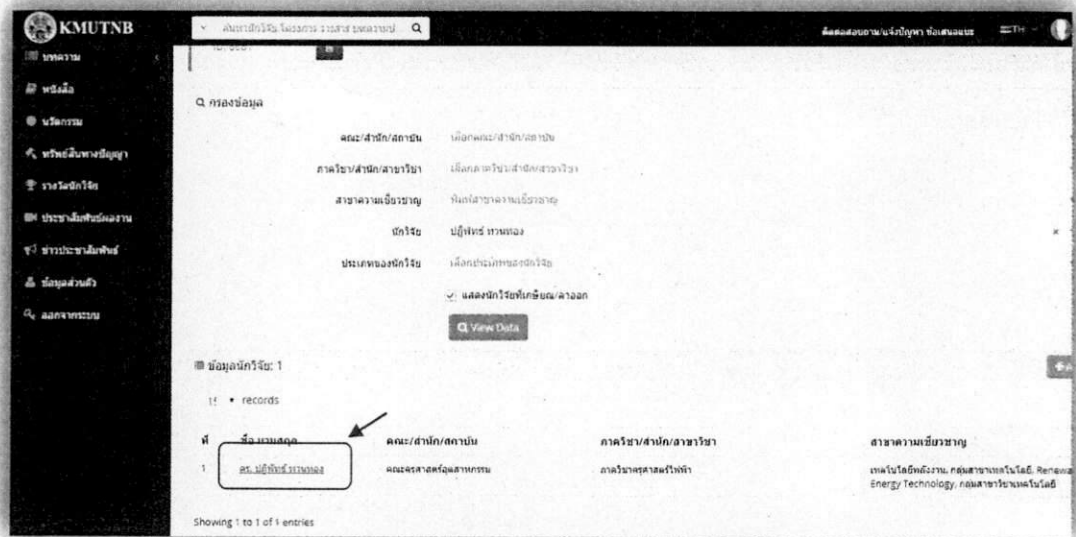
KMUTNB

ค้นหานักวิจัย โครงการ วารสาร บทความ ป Q

ติดต่อสอบถาม/แจ้งปัญหา ข้อเสนอแนะ TH

บทความ
หนังสือ
นวัตกรรม
ทรัพย์สินทางปัญญา
รางวัลนักวิจัย
ประชาสัมพันธ์ผลงาน
ข่าวประชาสัมพันธ์
ข้อมูลส่วนตัว
ออกจากระบบ

Q กรองข้อมูล

คณะ/สำนัก/สถาบัน เลือกคณะ/สำนัก/สถาบัน

ภาควิชา/สำนัก/สาขาวิชา เลือกภาควิชา/สำนัก/สาขาวิชา

สาขาความเชี่ยวชาญ พิมพ์สาขาความเชี่ยวชาญ

นักวิจัย ปฏิพัทธ์ หวานทอง ×

ประเภทของนักวิจัย เลือกประเภทของนักวิจัย

แสดงนักวิจัยที่เกษียณ/ลาออก

Q View Data

ข้อมูลนักวิจัย: 1

15 records

| ที่ | ชื่อ-นามสกุล | คณะ/สำนัก/สถาบัน | ภาควิชา/สำนัก/สาขาวิชา | สาขาความเชี่ยวชาญ |
|---|---|---|---|---|
| 1 | ดร. ปฏิพัทธ์ หวานทอง | คณะครุศาสตร์อุตสาหกรรม | ภาควิชาครุศาสตร์ไฟฟ้า | เทคโนโลยีพลังงาน, กลุ่มสาขาเทคโนโลยี, Renewa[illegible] Energy Technology, กลุ่มสาขาวิชาเทคโนโลยี |

Showing 1 to 1 of 1 entries